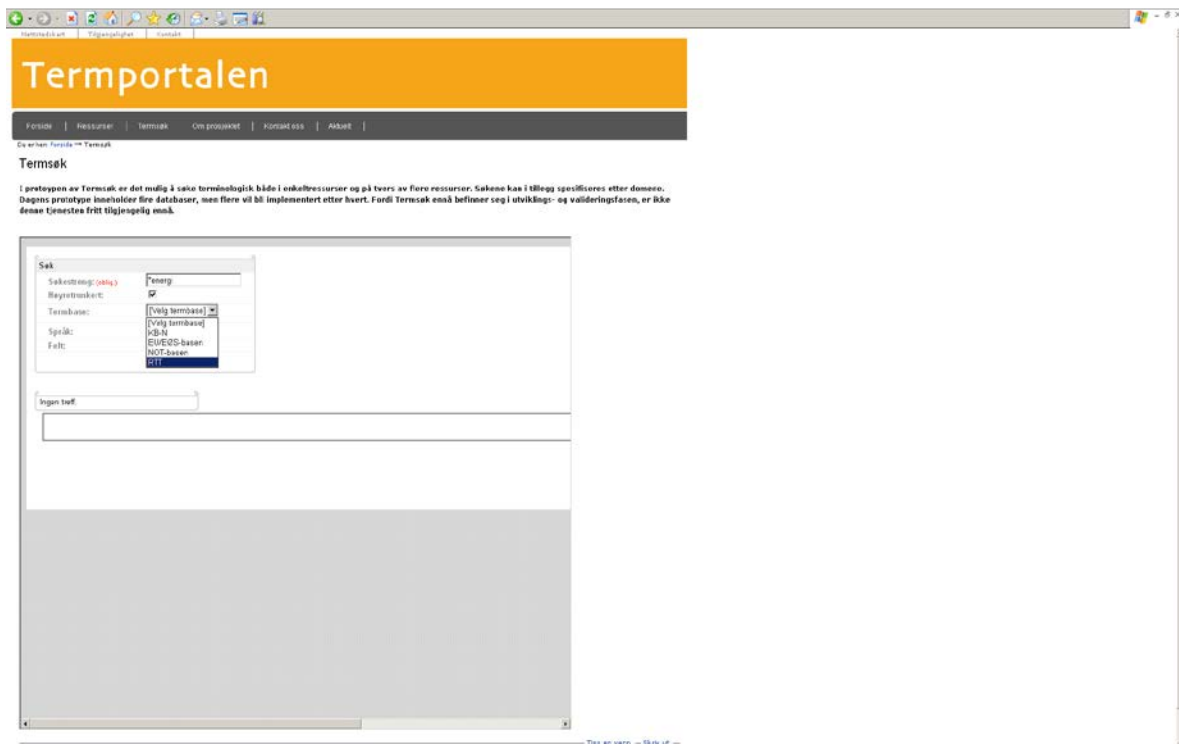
Nettstedskart | Tilgjengelighet | Kontakt

Termportalen

Forside | Ressurser | Termsøk | Om prosjektet | Kontakt oss | Aktuelt |

Du er her: Forside >> Termsøk

Termsøk

I prototypen av Termsøk er det mulig å søke terminologisk både i enkeltressurser og på tvers av flere ressurser. Søkene kan i tillegg spesifiseres etter domene. Dagens prototype inneholder fire databaser, men flere vil bli implementert etter hvert. Fordi Termsøk ennå befinner seg i utviklings- og valideringsfasen, er ikke denne tjenesten fritt tilgjengelig ennå.

Søk
Søkestreng: (oblig.) *energ
Høyretrunkert: ☑
Termbase: [Velg termbase]
[Velg termbase]
KB-N
EU/EØS-basen
NOT-basen
RTT
Språk:
Felt:

Ingen treff.

Tips en venn — Skriv ut —